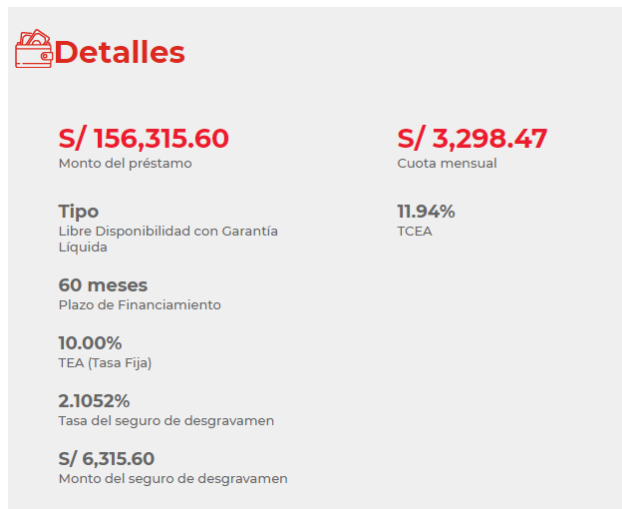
Detalles

S/ 156,315.60
Monto del préstamo

S/ 3,298.47
Cuota mensual

Tipo
Libre Disponibilidad con Garantía Líquida

11.94%
TCEA

60 meses
Plazo de Financiamiento

10.00%
TEA (Tasa Fija)

2.1052%
Tasa del seguro de desgravamen

S/ 6,315.60
Monto del seguro de desgravamen